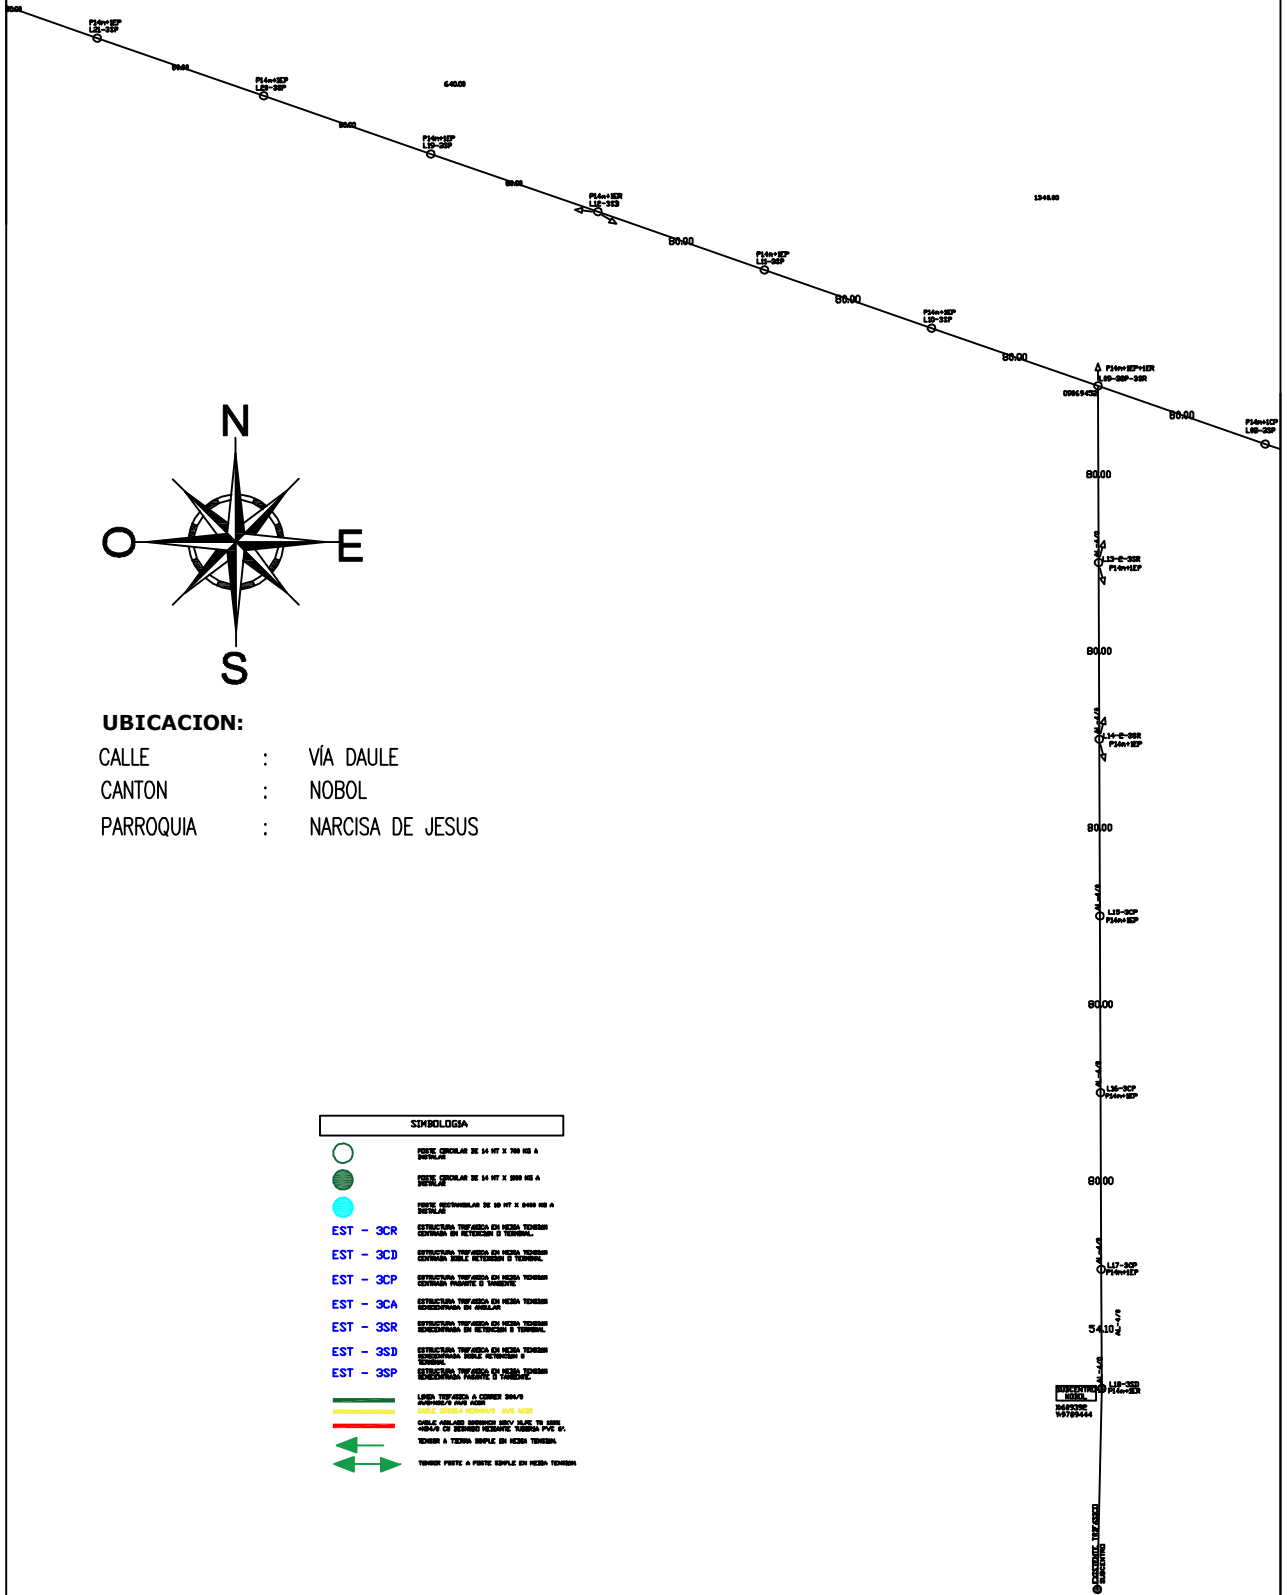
P14n+1EP
L21-3SP

80.00

P14n+1EP
L20-3SP

640.00

80.00

P14n+1EP
L19-3SP

80.00

P14n+1ER
L12-3SR

80.00

P14n+1EP
L11-3SP

80.00

P14n+1EP
L10-3SP

1340.00

80.00

P14n+1EP+1ER
L9-3SP-3SR

80.00

P14n+1EP
L8-3SP

80.00

L13-E-3SR
P14n+1EP

80.00

L14-E-3SR
P14n+1EP

80.00

L15-3CP
P14n+1EP

80.00

L16-3CP
P14n+1EP

80.00

L17-3CP
P14n+1EP

54.10

L18-3SD
P14n+1ER

SUBCENTRO NOBOL

N
O
E
S

UBICACION:

CALLE : VÍA DAULE

CANTON : NOBOL

PARROQUIA : NARCISA DE JESUS

SIMBOLOGIA

EST - 3CR
EST - 3CD
EST - 3CP
EST - 3CA
EST - 3SR
EST - 3SD
EST - 3SP